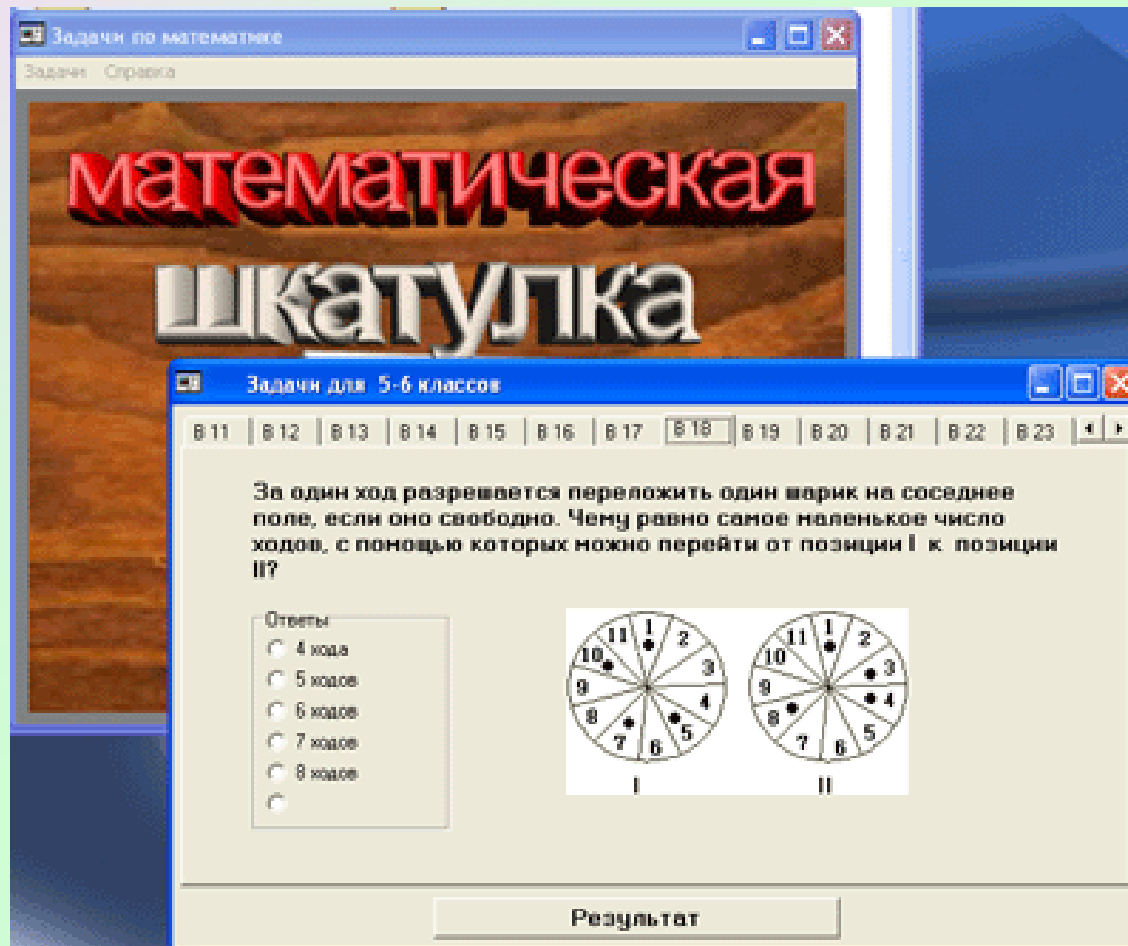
Задачи по математике

Задачи Справка

математическая шкатулка

Задачи для 5-6 классов

В 11 | В 12 | В 13 | В 14 | В 15 | В 16 | В 17 | В 18 | В 19 | В 20 | В 21 | В 22 | В 23

За один ход разрешается переложить один шарик на соседнее поле, если оно свободно. Чему равно самое маленькое число ходов, с помощью которых можно перейти от позиции I к позиции II?

Ответы
4 хода
5 ходов
6 ходов
7 ходов
8 ходов

1 2 3 4 5 6 7 8 9 10 11

I

1 2 3 4 5 6 7 8 9 10 11

II

Результат